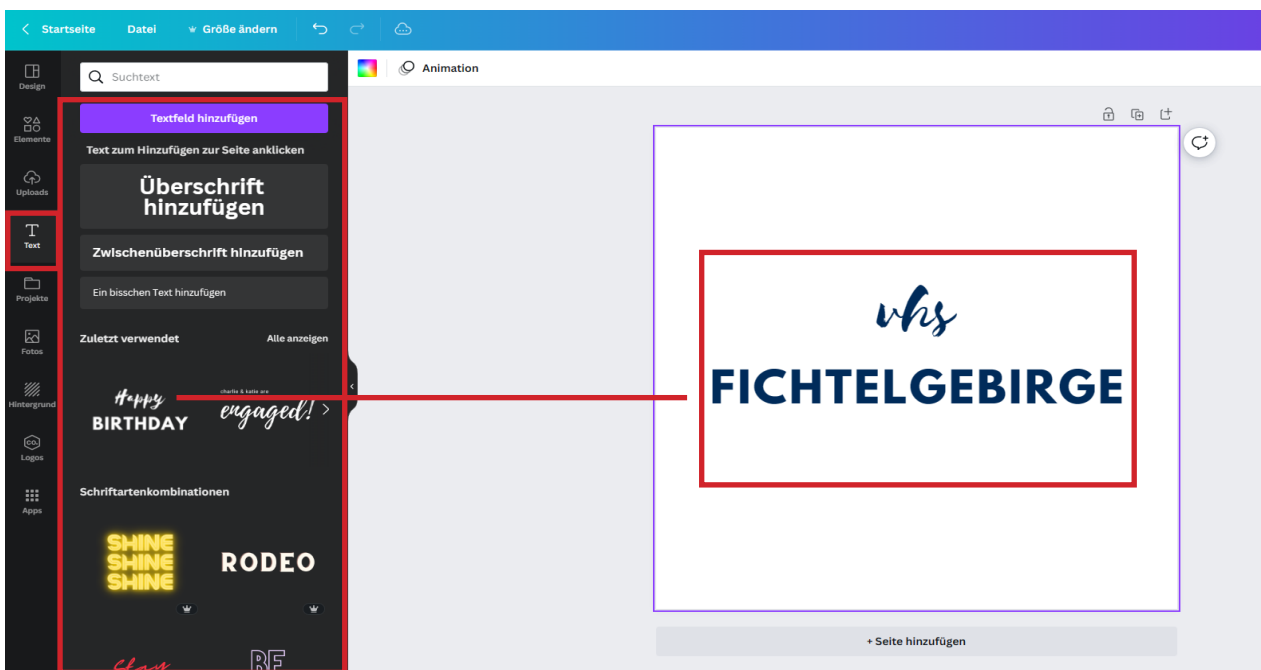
Startseite Datei Größe ändern

Design
Elemente
Uploads
Text
Projekte
Fotos
Hintergrund
Logos
Apps

Suchtext

Textfeld hinzufügen

Text zum Hinzufügen zur Seite anklicken

Überschrift hinzufügen

Zwischenüberschrift hinzufügen

Ein bisschen Text hinzufügen

Zuletzt verwendet Alle anzeigen

Happy BIRTHDAY

charlie & katie are engaged!

Schriftartenkombinationen

SHINE SHINE SHINE

RODEO

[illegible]

BE

Animation

vhs

FICHTELGEBIRGE

+ Seite hinzufügen